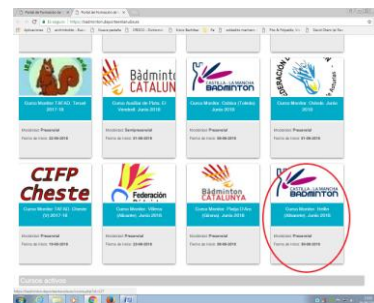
Portal de Formación del | Portal de Formación del

Es seguro | https://badminton.es/formacion/cursos

Aplicaciones | Curso monitor - Escu | Cursos gratuitos | Cursos Bádminton | Fe | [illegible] | Plan Andalucía | Escuela de Bádminton

Bàdminton CATALUNYA

CASTILLA-LA MANCHA BADMINTON

CIFP Cheste

Federación

Bàdminton CATALUNYA

CASTILLA-LA MANCHA BADMINTON

Curso Monitor T.M.43. Teruel 2017-18

Modalidad: Presencial
Fecha de inicio: 22-09-2018

Curso Auxiliar de Pista. El Vendrell. Junio 2018

Modalidad: Semipresencial
Fecha de inicio: 01-06-2018

Curso Monitor. Calera (Toledo) Junio 2018

Modalidad: Presencial
Fecha de inicio: 09-06-2018

Curso Monitor. Oviedo. Junio 2018

Modalidad: Presencial
Fecha de inicio: 09-06-2018

Curso Monitor T.M.43. Cheste (V) 2017-18

Modalidad: Presencial
Fecha de inicio: 19-05-2018

Curso Monitor. Villena (Alicante). Junio 2018

Modalidad: Presencial
Fecha de inicio: 23-06-2018

Curso Monitor. Platja D'Aro (Girona). Junio 2018

Modalidad: Presencial
Fecha de inicio: 09-06-2018

Curso Monitor. Hellín (Albacete). Junio 2018

Modalidad: Presencial
Fecha de inicio: 30-06-2018

Cursos activos